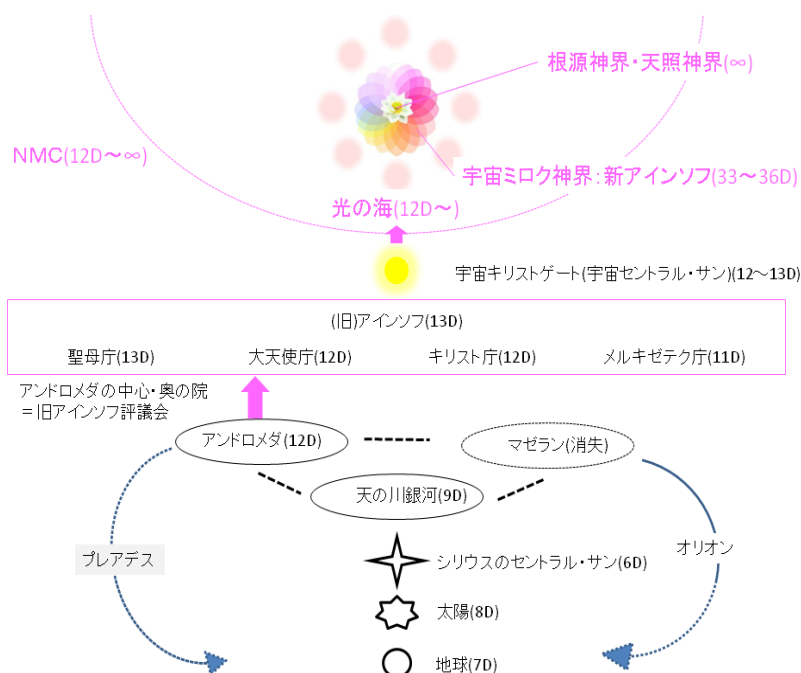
根源神界・天照神界(∞)

NMC(12D〜∞)

宇宙ミロク神界：新アインソフ(33〜36D)

光の海(12D〜)

宇宙キリストゲート(宇宙セントラル・サン)(12〜13D)

(旧)アインソフ(13D)

聖母庁(13D)
大天使庁(12D)
キリスト庁(12D)
メルキゼデク庁(11D)

アンドロメダの中心・奥の院
＝旧アインソフ評議会

アンドロメダ(12D)

マゼラン(消失)

天の川銀河(9D)

プレアデス

オリオン

シリウスのセントラル・サン(6D)

太陽(8D)

地球(7D)